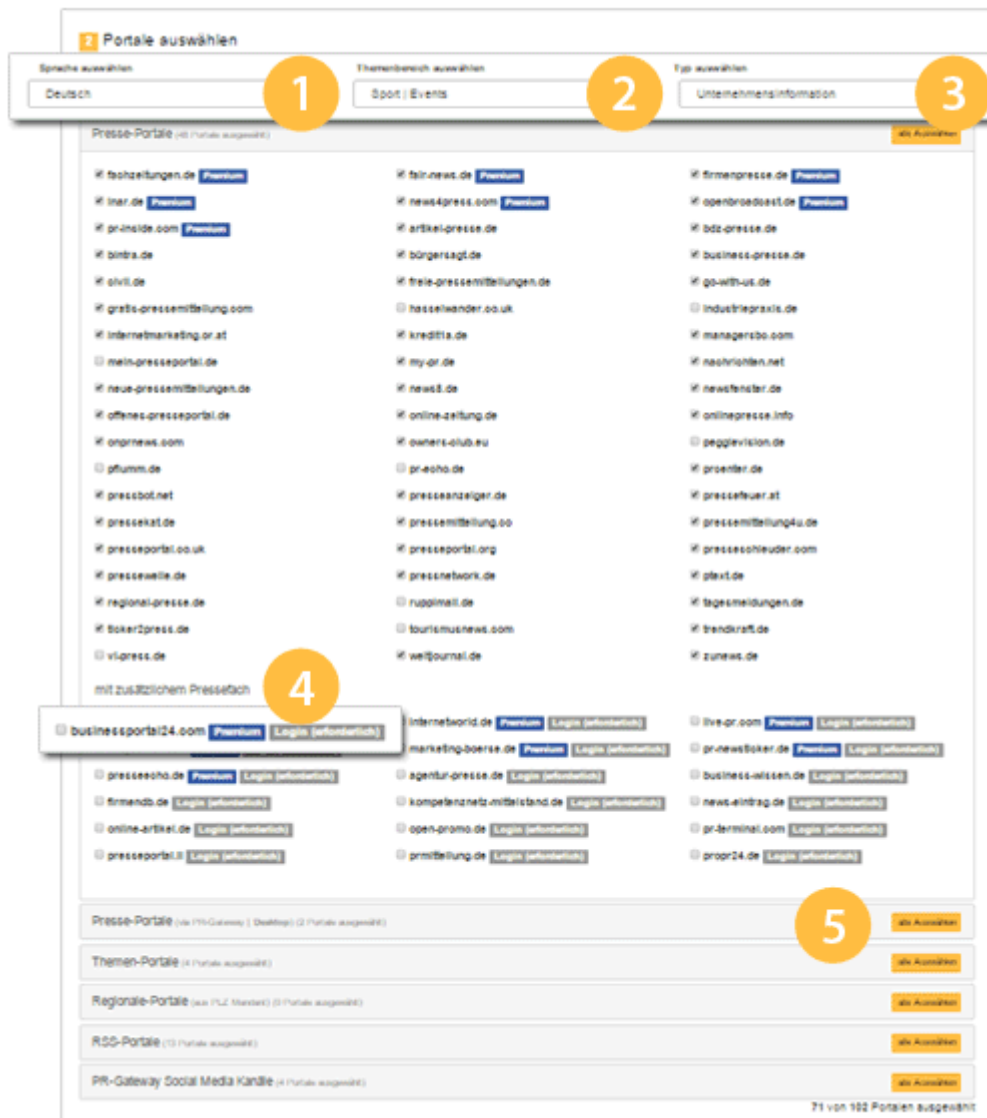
2 Portale auswählen

Sprache auswählen
Deutsch
1

Themenbereich auswählen
Sport | Events
2

Typ auswählen
Unternehmensinformation
3

Presse-Portale (48 Portale ausgewählt)
alle Auswählen

fachzeitungen.de Premium
fair-news.de Premium
firmenpresse.de Premium
lnar.de Premium
news4press.com Premium
openbroadcast.de Premium
pr-inside.com Premium
artikel-presse.de
bdz-presse.de
bintra.de
bürgersagt.de
business-presse.de
civil.de
freie-pressemitteilungen.de
go-with-us.de
gratis-pressemitteilung.com
hasselwander.co.uk
industriepraxis.de
internetmarketing.or.at
kreditia.de
managersbo.com
mein-presseportal.de
my-pr.de
nachrichten.net
neue-pressemitteilungen.de
news8.de
newsfenster.de
offenes-presseportal.de
online-zeitung.de
onlinepresse.info
onprnews.com
owners-club.eu
pegglevision.de
pflumm.de
pr-echo.de
proenter.de
pressbot.net
presseanzeiger.de
pressefeuer.at
pressekat.de
pressemitteilung.co
pressemitteilung4u.de
presseportal.co.uk
presseportal.org
presseschleuder.com
pressewelle.de
pressnetwork.de
ptext.de
regional-presse.de
ruppimail.de
tagesmeldungen.de
ticker2press.de
tourismusnews.com
trendkraft.de
vl-press.de
weltjournal.de
zunews.de

mit zusätzlichem Pressefach
4

businessportal24.com Premium Login (erforderlich)
internetworld.de Premium Login (erforderlich)
live-pr.com Premium Login (erforderlich)
marketing-boerse.de Premium Login (erforderlich)
pr-newsticker.de Premium Login (erforderlich)
presseecho.de Premium Login (erforderlich)
agentur-presse.de Login (erforderlich)
business-wissen.de Login (erforderlich)
firmendb.de Login (erforderlich)
kompetenznetz-mittelstand.de Login (erforderlich)
news-eintrag.de Login (erforderlich)
online-artikel.de Login (erforderlich)
open-promo.de Login (erforderlich)
pr-terminal.com Login (erforderlich)
presseportal.li Login (erforderlich)
prmitteilung.de Login (erforderlich)
propr24.de Login (erforderlich)

Presse-Portale (via PR-Gateway | Desktop) (2 Portale ausgewählt)
5
alle Auswählen
Themen-Portale (4 Portale ausgewählt)
alle Auswählen
Regionale-Portale (aus PLZ Standort) (0 Portale ausgewählt)
alle Auswählen
RSS-Portale (13 Portale ausgewählt)
alle Auswählen
PR-Gateway Social Media Kanäle (4 Portale ausgewählt)
alle Auswählen

71 von 102 Portalen ausgewählt